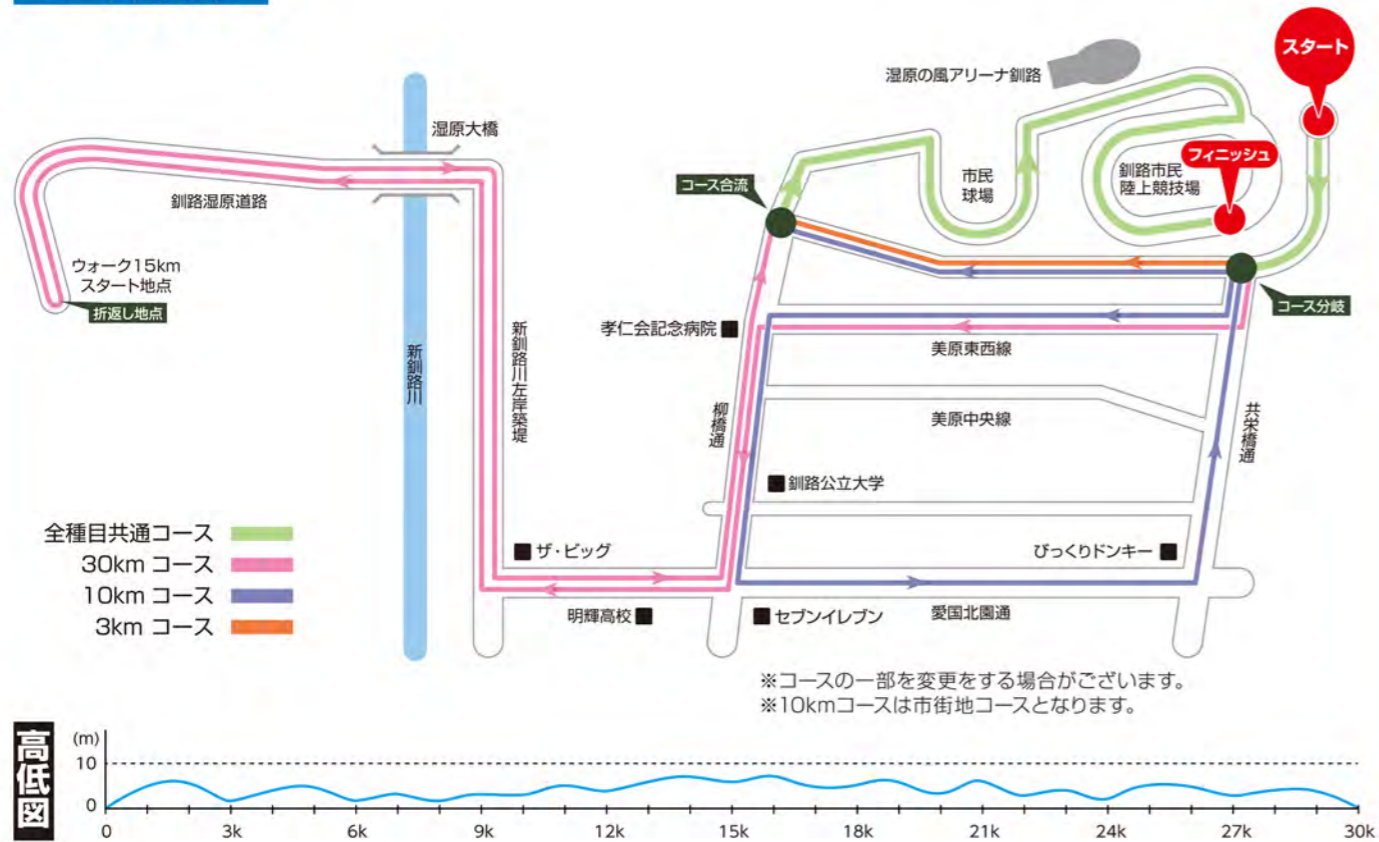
スタート

湿原の風アリーナ釧路

湿原大橋

釧路湿原道路

ウォーク15km
スタート地点

折返し地点

新釧路川

新釧路川左岸築堤

コース合流

市民
球場

釧路市民
陸上競技場

フィニッシュ

コース分岐

孝仁会記念病院

美原東西線

美原中央線

柳橋通

共栄橋通

釧路公立大学

ザ・ビッグ

びっくりドンキー

明輝高校

セブンイレブン

愛国北園通

全種目共通コース
30km コース
10km コース
3km コース

※コースの一部を変更をする場合がございます。
※10kmコースは市街地コースとなります。

高低図

(m)
10
0

0
3k
6k
9k
12k
15k
18k
21k
24k
27k
30k